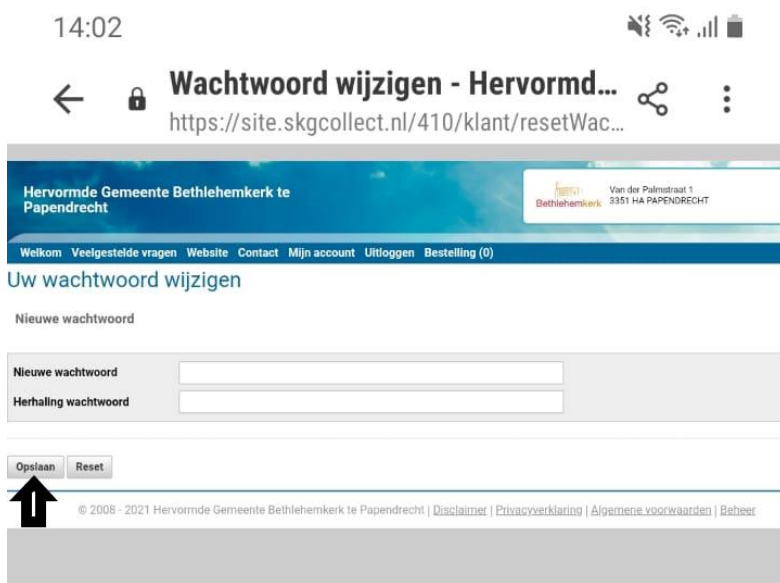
14:02

Wachtwoord wijzigen - Hervormd...
https://site.skgcollect.nl/410/klant/resetWac...

Hervormde Gemeente Bethlehemkerk te Papendrecht

Bethlehemkerk
Van der Palmstraat 1
3351 HA PAPENDRECHT

Welkom Veelgestelde vragen Website Contact Mijn account Uitloggen Bestelling (0)

Uw wachtwoord wijzigen

Nieuwe wachtwoord

Nieuwe wachtwoord
Herhaling wachtwoord

Opslaan Reset

© 2008 - 2021 Hervormde Gemeente Bethlehemkerk te Papendrecht | Disclaimer | Privacyverklaring | Algemene voorwaarden | Beheer